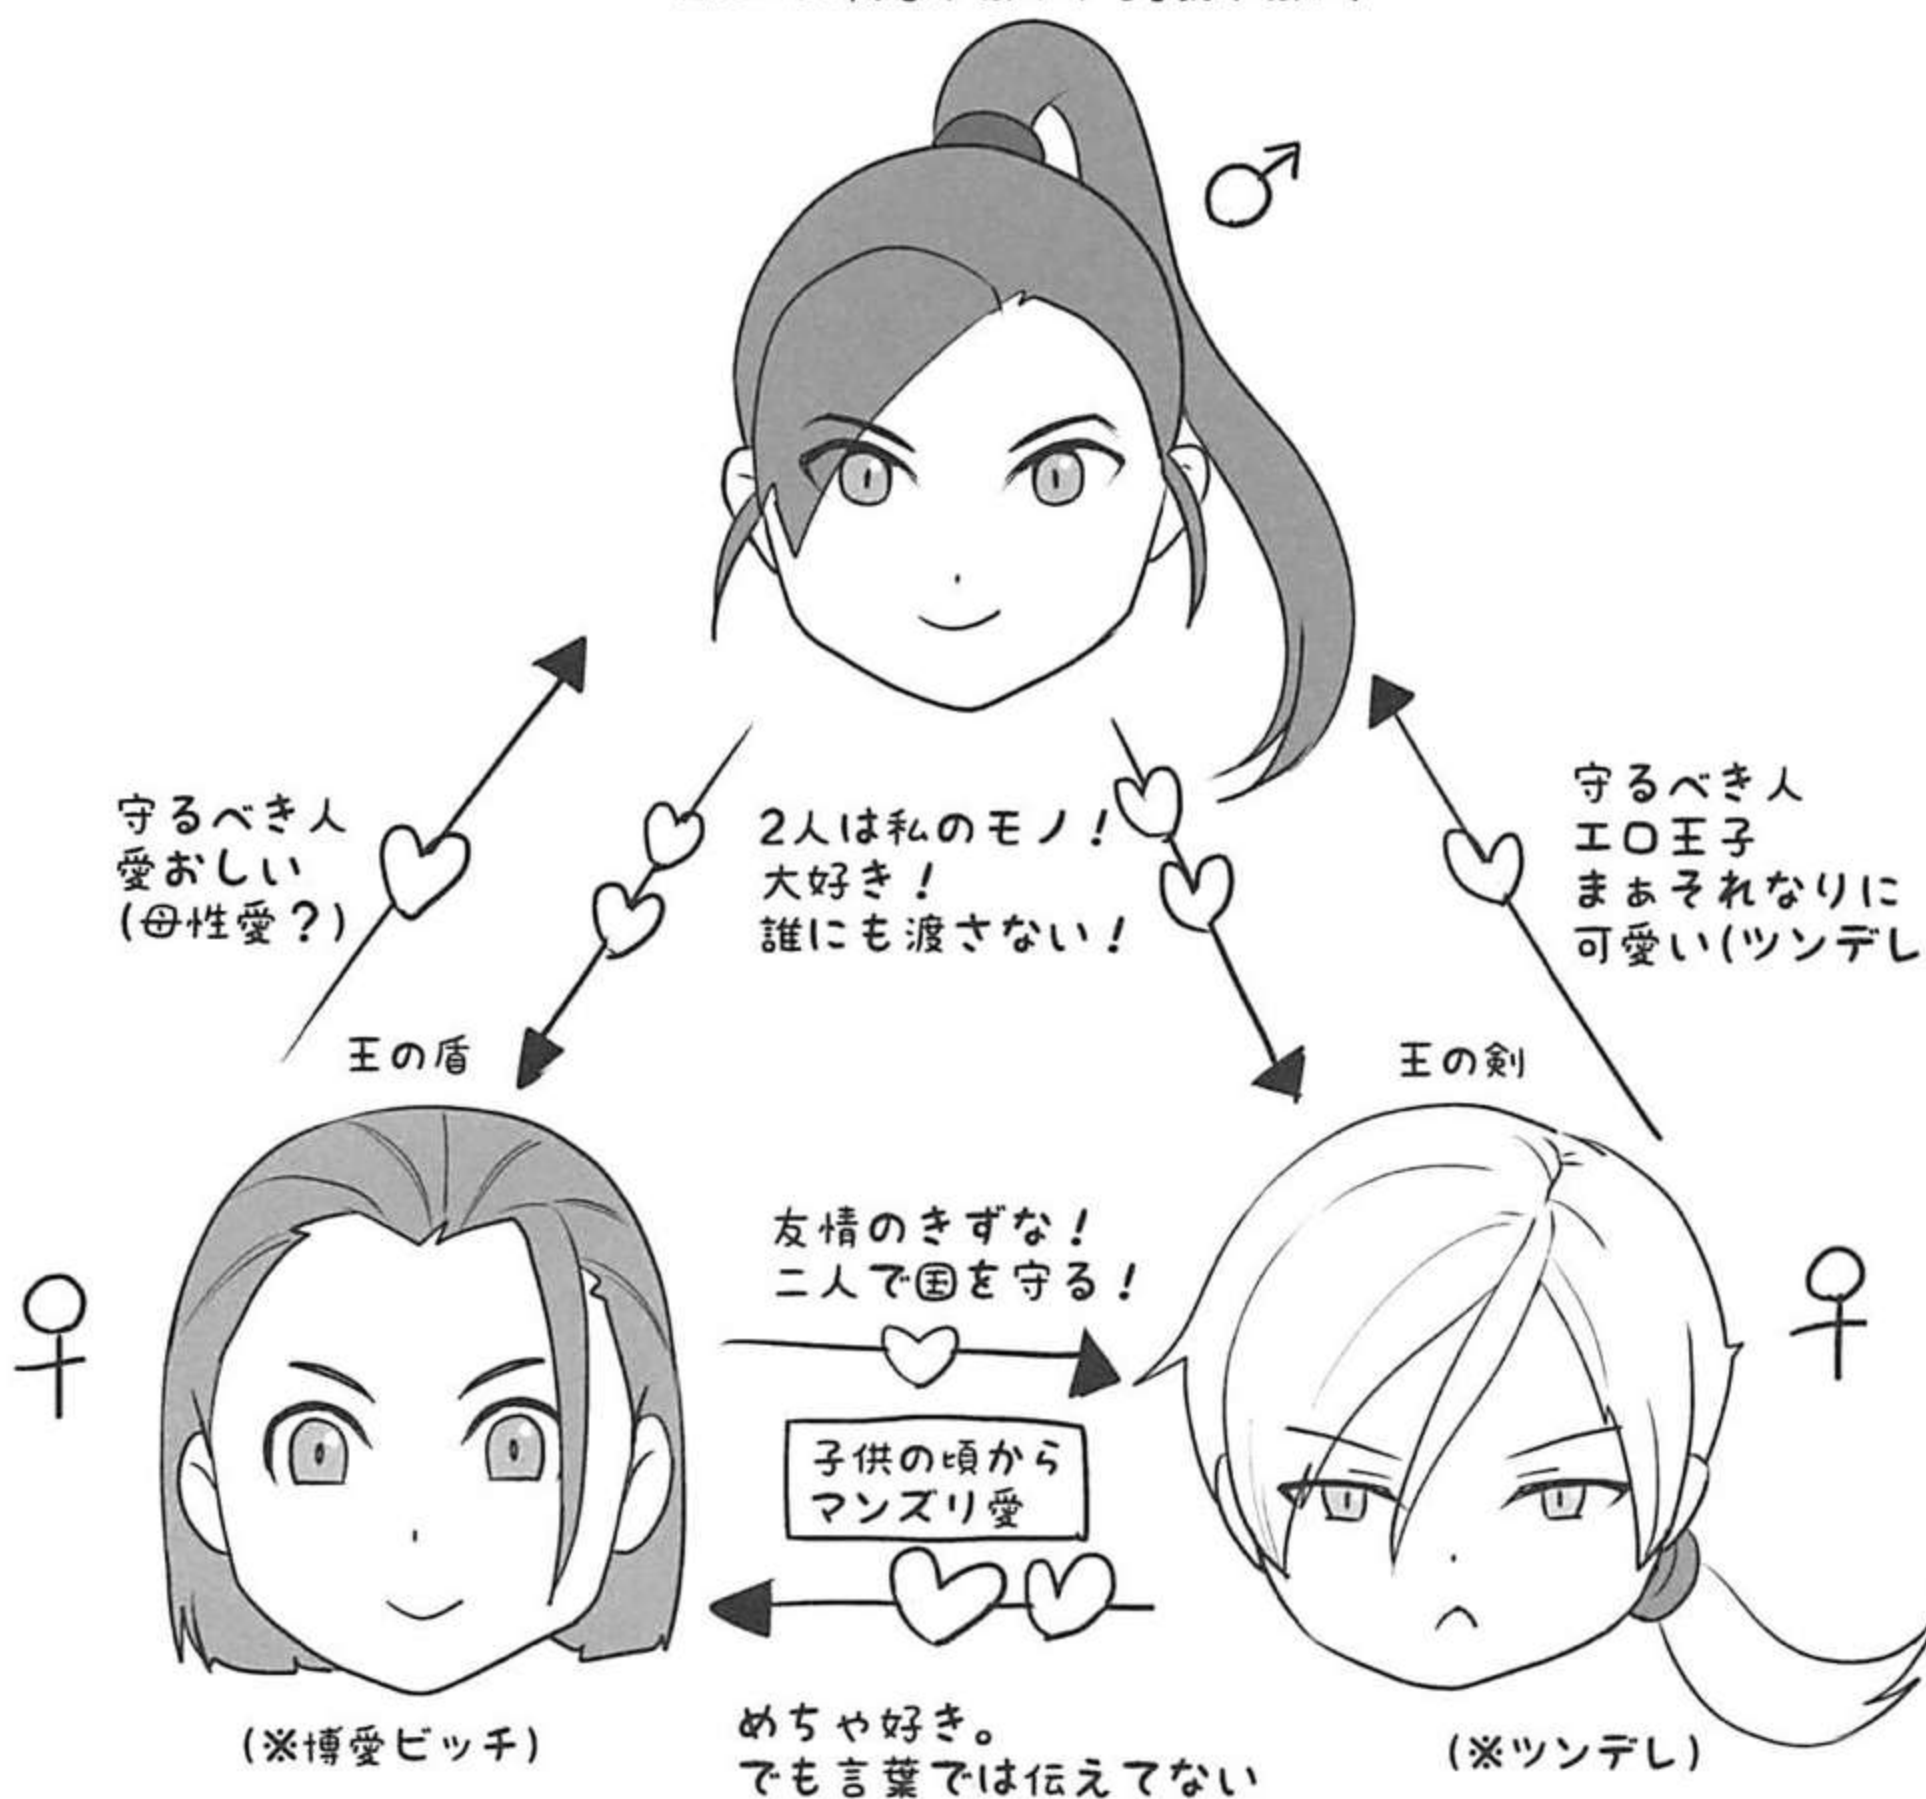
♂

守るべき人
愛おしい
(母性愛?)

2人は私のモノ!
大好き!
誰にも渡さない!

守るべき人
エロ王子
まぁそれなりに
可愛い(ツンデレ

王の盾

王の剣

♀

友情のきずな!
二人で国を守る!

♀

子供の頃から
マンズリ愛

(※博愛ビッチ)

めちゃ好き。
でも言葉では伝えてない

(※ツンデレ)